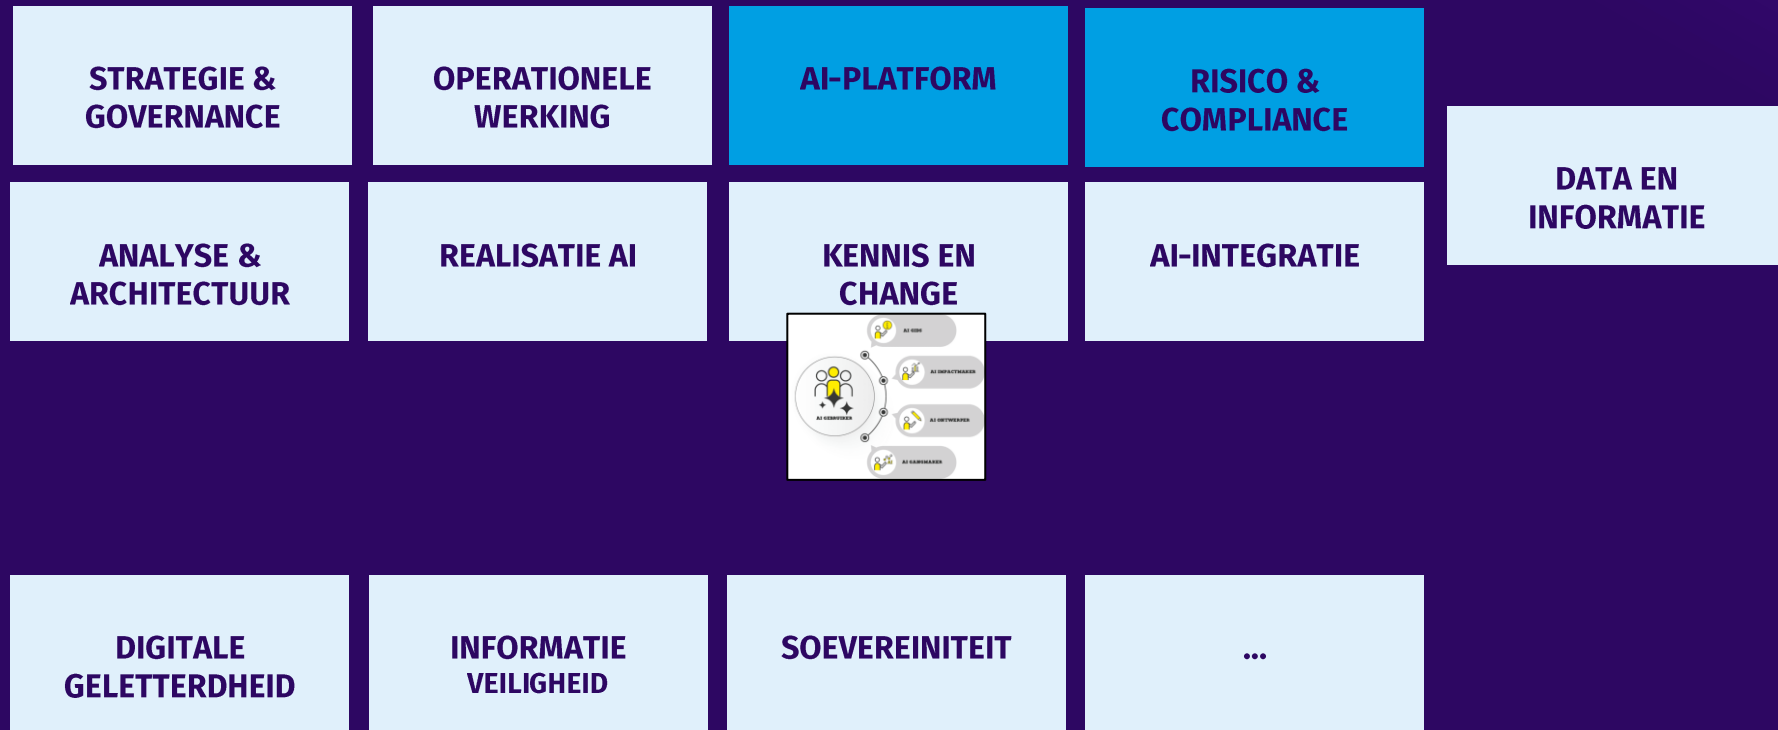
STRATEGIE & GOVERNANCE

OPERATIONELE WERKING

AI-PLATFORM

RISICO & COMPLIANCE

DATA EN INFORMATIE

ANALYSE & ARCHITECTUUR

REALISATIE AI

KENNIS EN CHANGE

AI-INTEGRATIE

AI GEBRUIKER

AI GIDS

AI IMPACTMAKER

AI ONTWERPER

AI GAMEMAKER

DIGITALE GELETTERDHEID

INFORMATIE VEILIGHEID

SOEVEREINITEIT

...